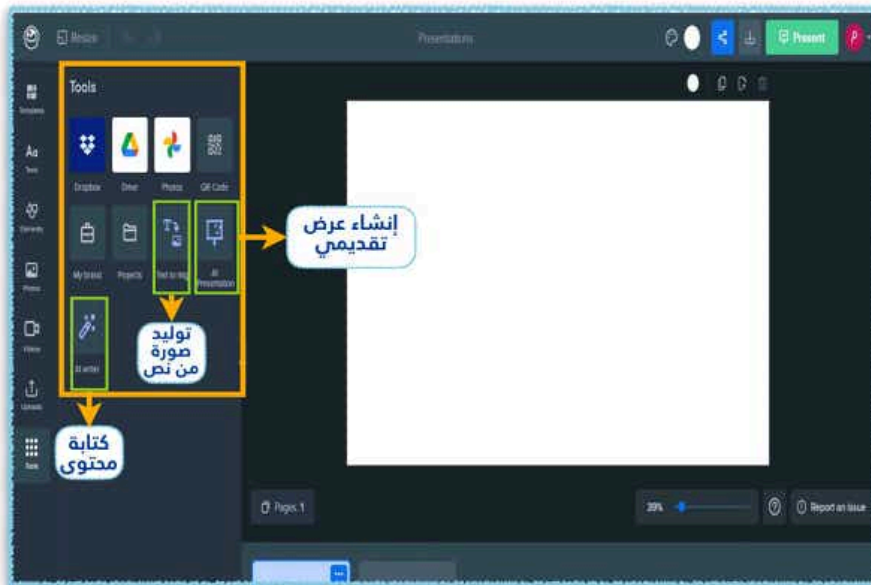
Resize

Presentations

Present

P

Templates

Text

Elements

Photos

Videos

Uploads

Tools

Tools

Dropbox

Drive

Photos

QR Code

My brand

Projects

Text to Img

AI Presentation

AI writer

إنشاء عرض تقديمي

توليد صورة من نص

كتابة محتوى

Pages 1

29%

Report an issue